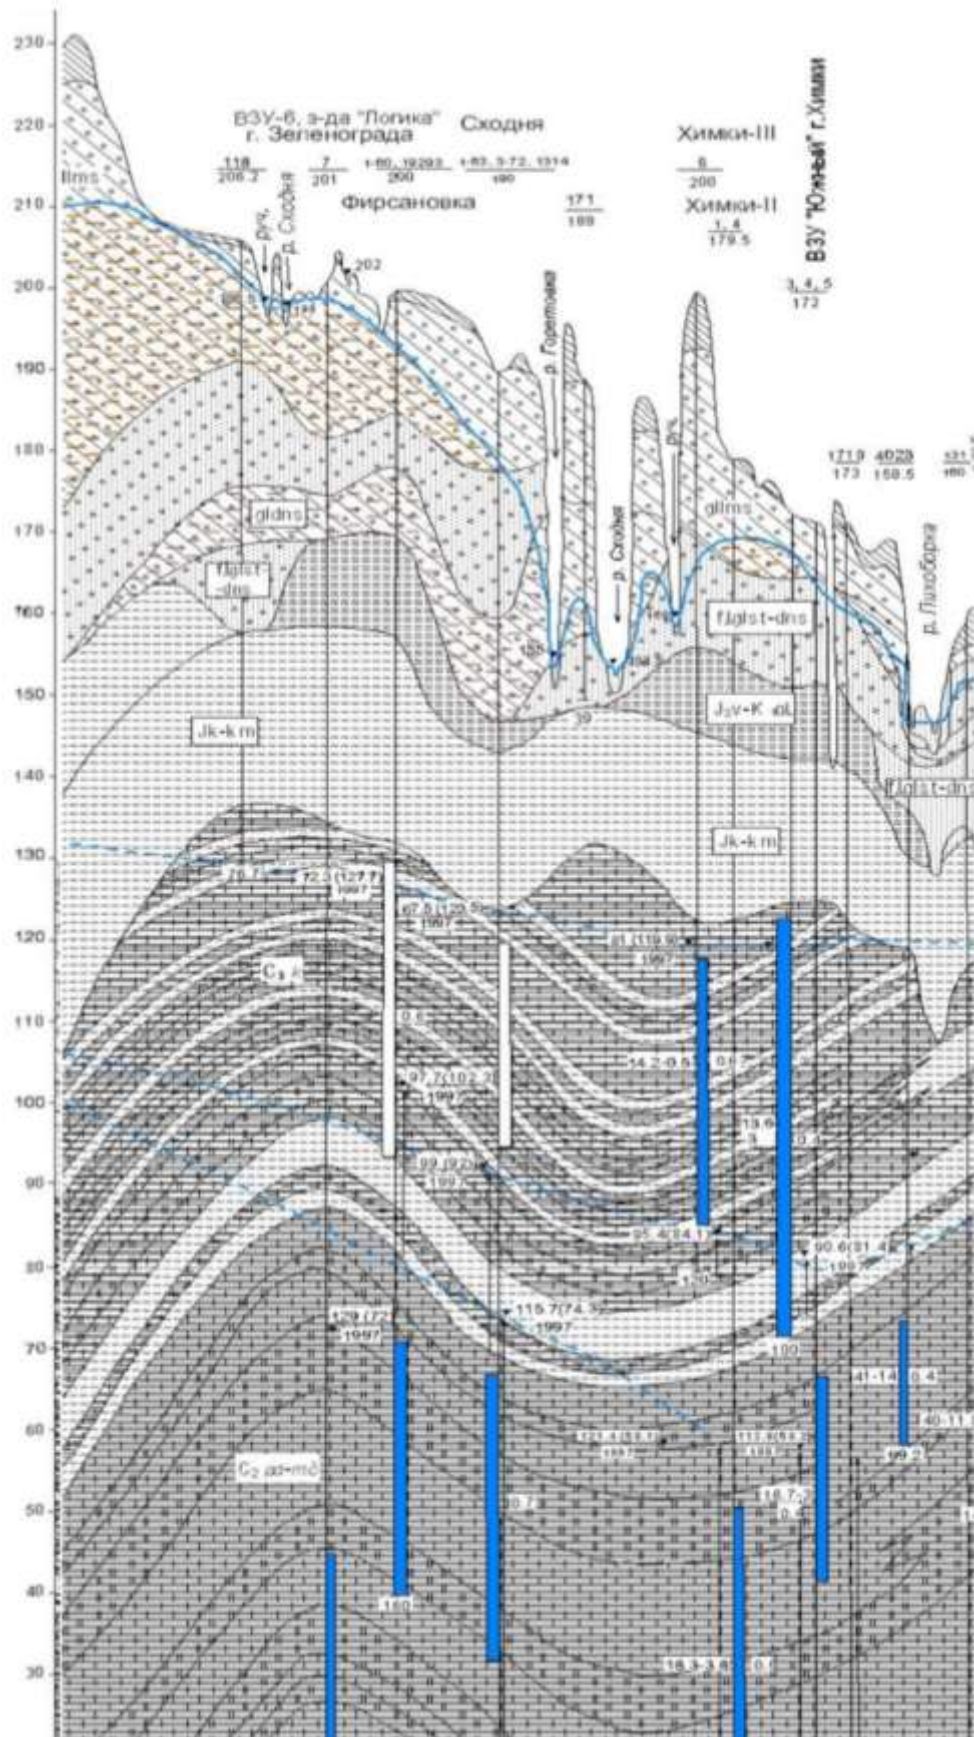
230
220
210
200
190
180
170
160
150
140
130
120
110
100
90
80
70
60
50
40
30

ВЗУ-6, з-да "Логика" г. Зеленограда
Сходня
Химки-III
ВЗУ "Южный" г.Химки
$\frac{118}{206.2}$
$\frac{7}{201}$
$\frac{1-60, 19293}{200}$
$\frac{1-83, 3-72, 1314}{190}$
Фирсановка
$\frac{171}{189}$
$\frac{6}{200}$
Химки-II
$\frac{1, 4}{179.5}$
$\frac{3, 4, 5}{172}$
$\frac{1719}{173}$
$\frac{4029}{158.5}$
р.ч.
р. Сходня
202
р. Горетовка
р. Сходня
р.ч.
р. Лихоборка
IIms
gldns
f,lglst-dns
glms
f,lglst-dns
$J_3v-K_1al$
Jk-km
Jk-km
f,lglst-dns
39
$C_3$
$C_2$ pd-mč
76.7
72.5 (127.7) 1997
97.5 (120.5) 1997
91.2 (119.9) 1997
14.2-9.5
97.7 (102.2) 1997
13.6
99 (92) 1997
95.4 (84.1)
130
99.6 (81.4) 1997
129.7 (72) 1997
115.7 (74.3) 1997
100
41-14
40-11
99.2
160
16.3-3.6